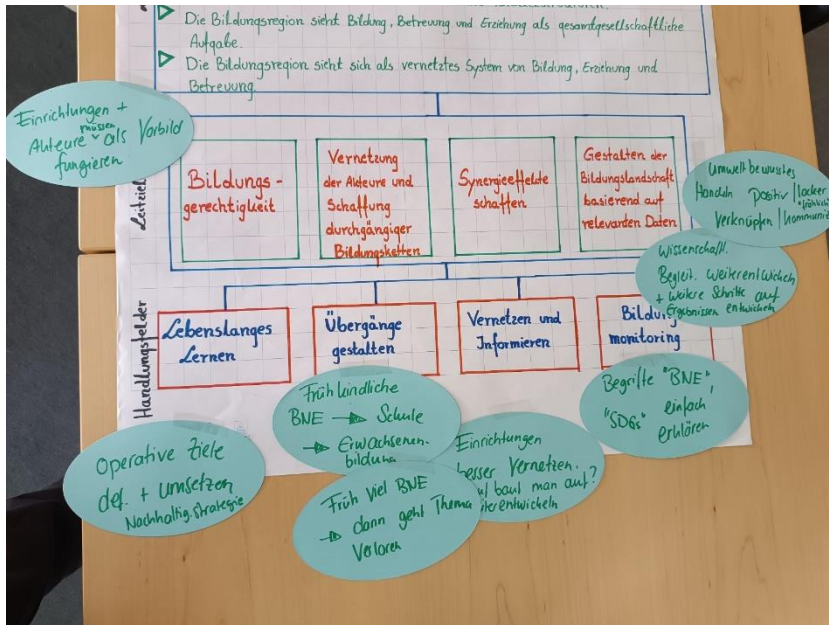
Die Bildungsregion sieht Bildung, Betreuung und Erziehung als gesamtgesellschaftliche Aufgabe.

Die Bildungsregion sieht sich als vernetztes System von Bildung, Erziehung und Betreuung.

Einrichtungen + Akteure müssen als Vorbild fungieren

Leitziele

Bildungsgerechtigkeit

Vernetzung der Akteure und Schaffung durchgängiger Bildungsketten

Synergiefelder schaffen

Gestalten der Bildungslandschaft basierend auf relevanten Daten

Umweltbewusstes Handeln positiv / locker verknüpfen / kommuni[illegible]

Wissenschaftl. Begleit. weiterentwickeln + weitere Schritte auf Ergebnissen entwickeln

Handlungsfelder

Lebenslanges Lernen

Übergänge gestalten

Vernetzen und Informieren

Bildungsmonitoring

Begriffe "BNE", "SDGs" einfach erklären

Frühkindliche BNE → Schule → Erwachsenenbildung

Einrichtungen besser vernetzen. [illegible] baut man auf? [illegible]iterentwickeln

Operative Ziele def. + umsetzen Nachhaltig. strategie

Früh viel BNE → dann geht Thema verloren